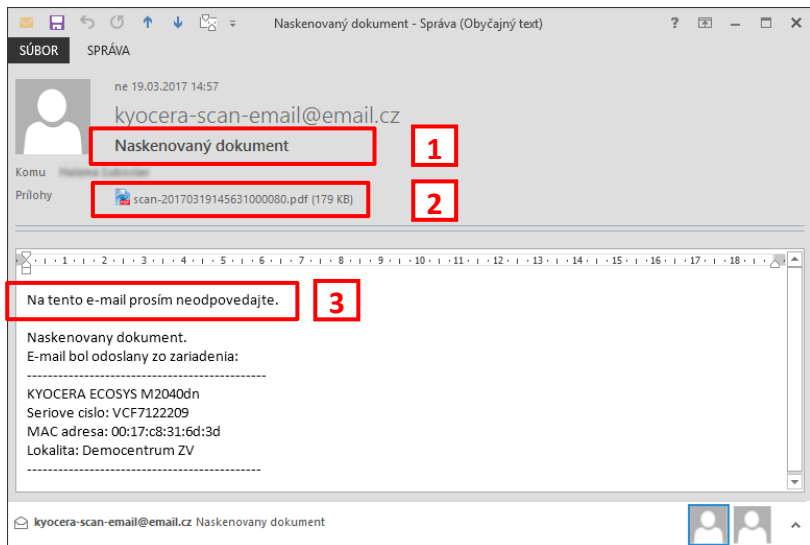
Naskenovaný dokument - Správa (Obyčajný text)

? — □ ✕

SÚBOR SPRÁVA

ne 19.03.2017 14:57

kyocera-scan-email@email.cz

Naskenovaný dokument

1

Komu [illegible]

Prílohy

scan-20170319145631000080.pdf (179 KB)

2

· 1 · 2 · 3 · 4 · 5 · 6 · 7 · 8 · 9 · 10 · 11 · 12 · 13 · 14 · 15 · 16 · 17 · 18 ·

Na tento e-mail prosím neodpovedajte.

3

Naskenovany dokument.
E-mail bol odoslany zo zariadenia:
----------------------------------------------
KYOCERA ECOSYS M2040dn
Seriove cislo: VCF7122209
MAC adresa: 00:17:c8:31:6d:3d
Lokalita: Democentrum ZV
----------------------------------------------

kyocera-scan-email@email.cz Naskenovany dokument